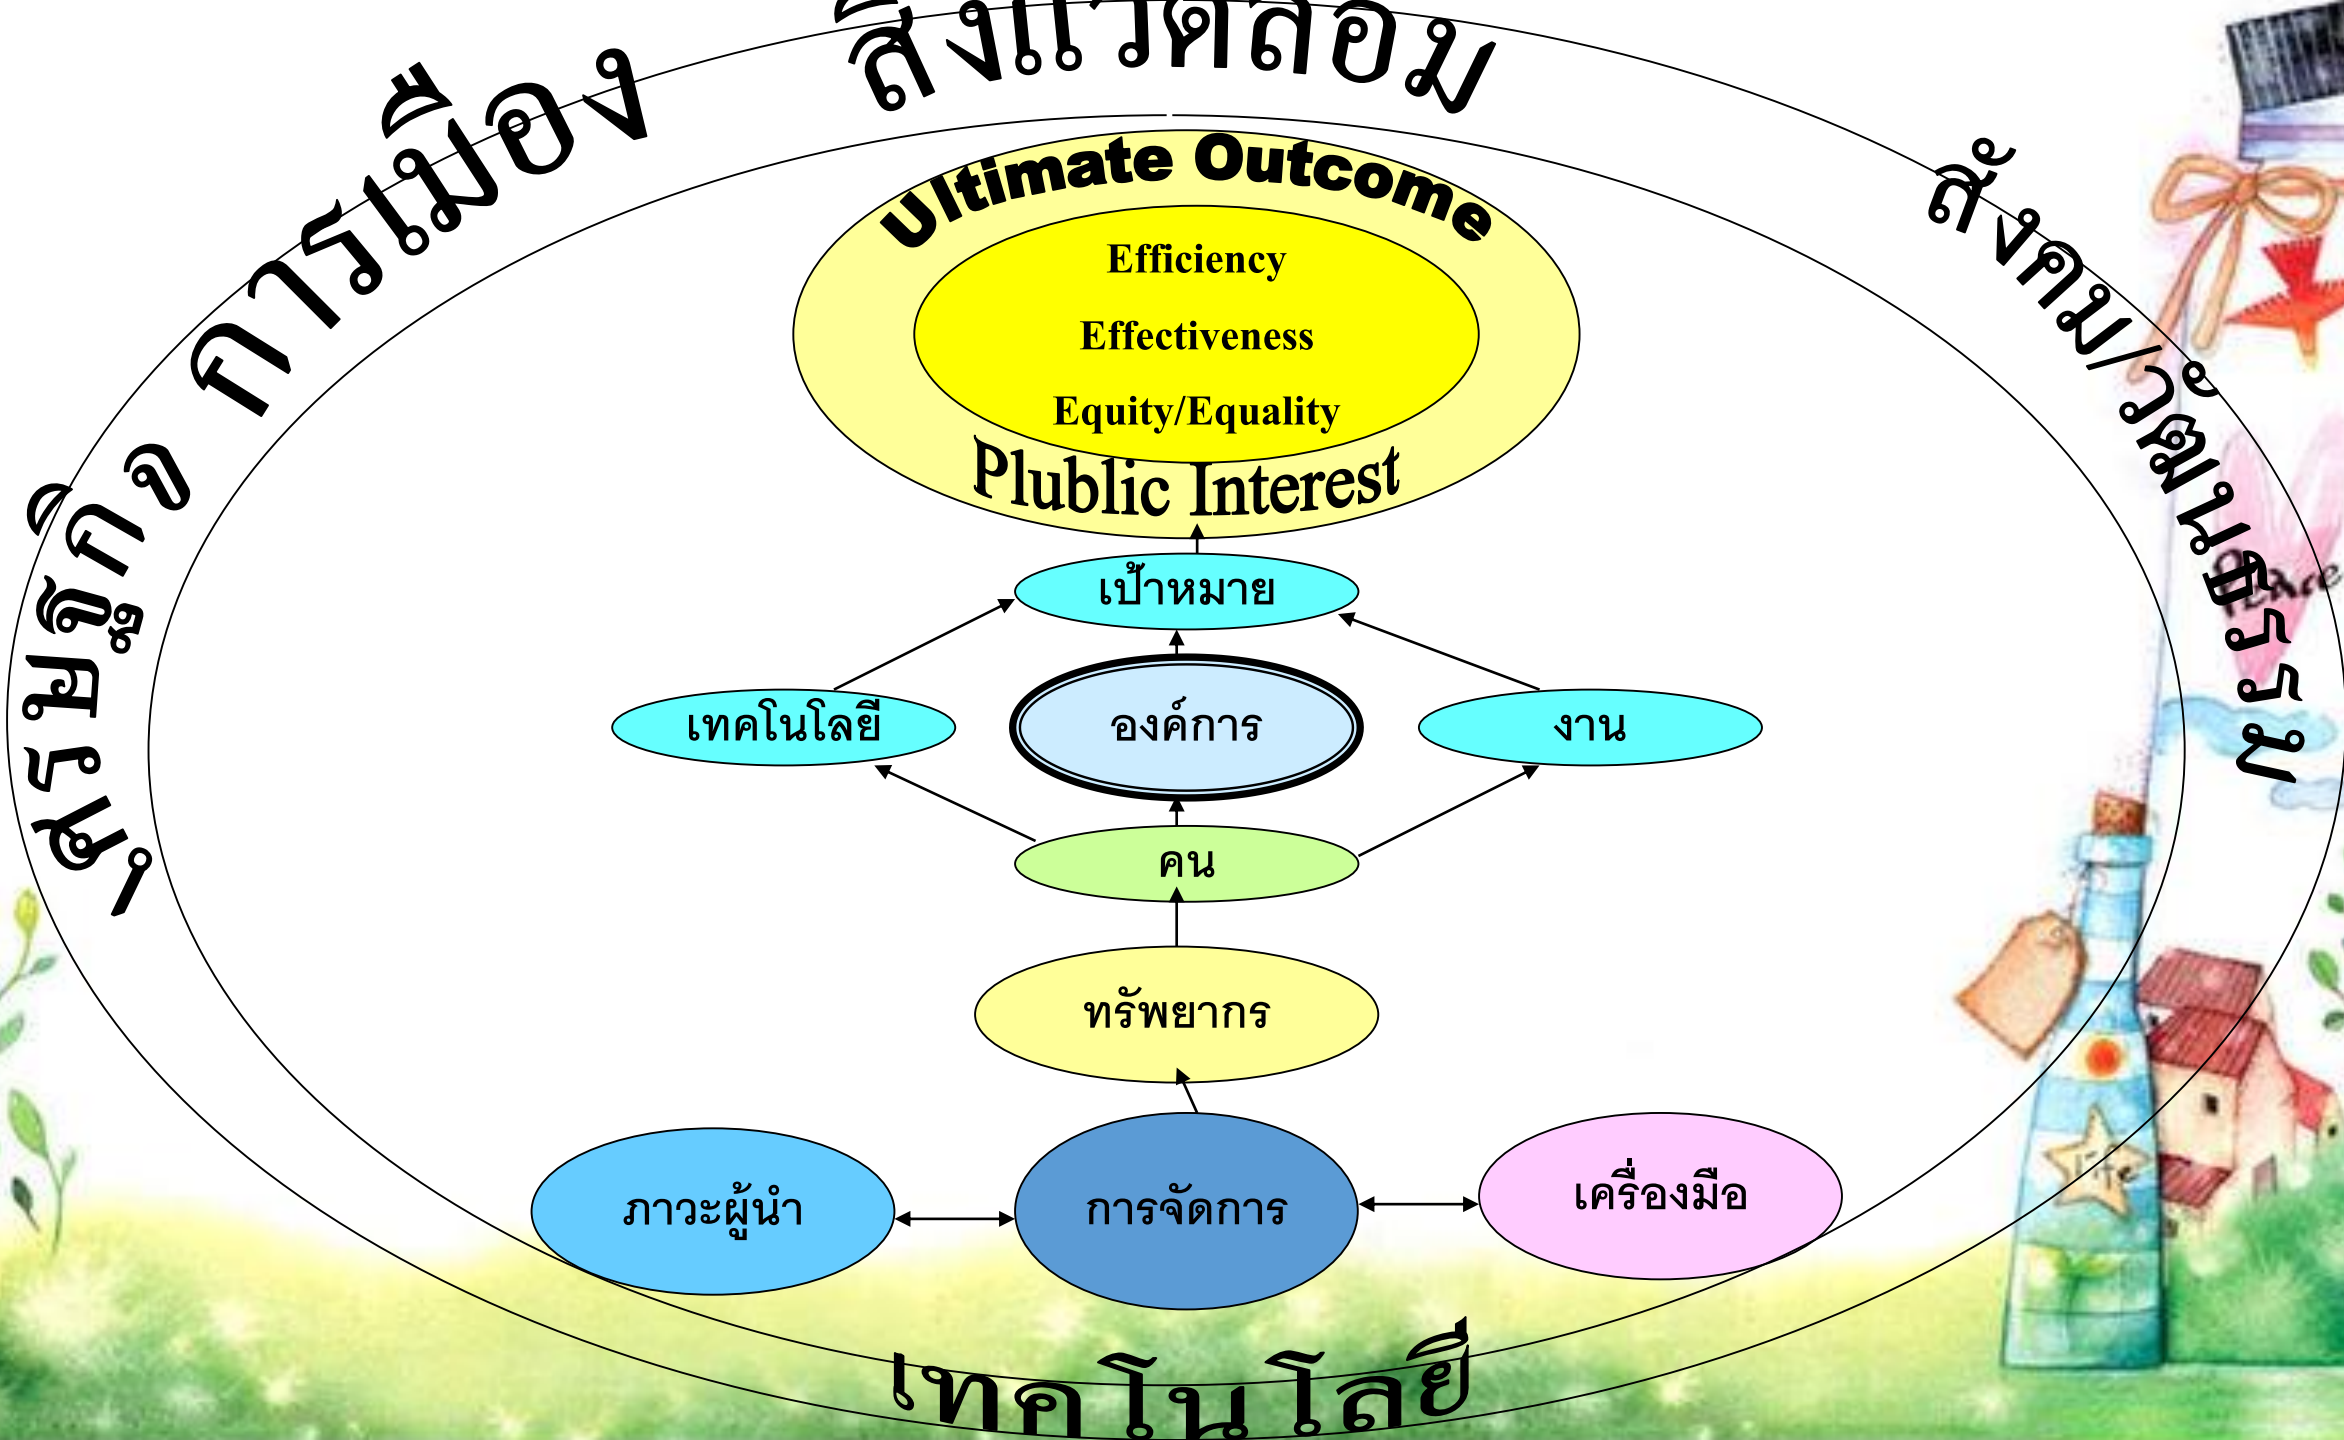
เศรษฐกิจ การเมือง สิ่งแวดล้อม สังคม/วัฒนธรรม

Ultimate Outcome

Efficiency

Effectiveness

Equity/Equality

Plublic Interest

เป้าหมาย

เทคโนโลยี

องค์การ

งาน

คน

ทรัพยากร

ภาวะผู้นำ

การจัดการ

เครื่องมือ

เทคโนโลยี